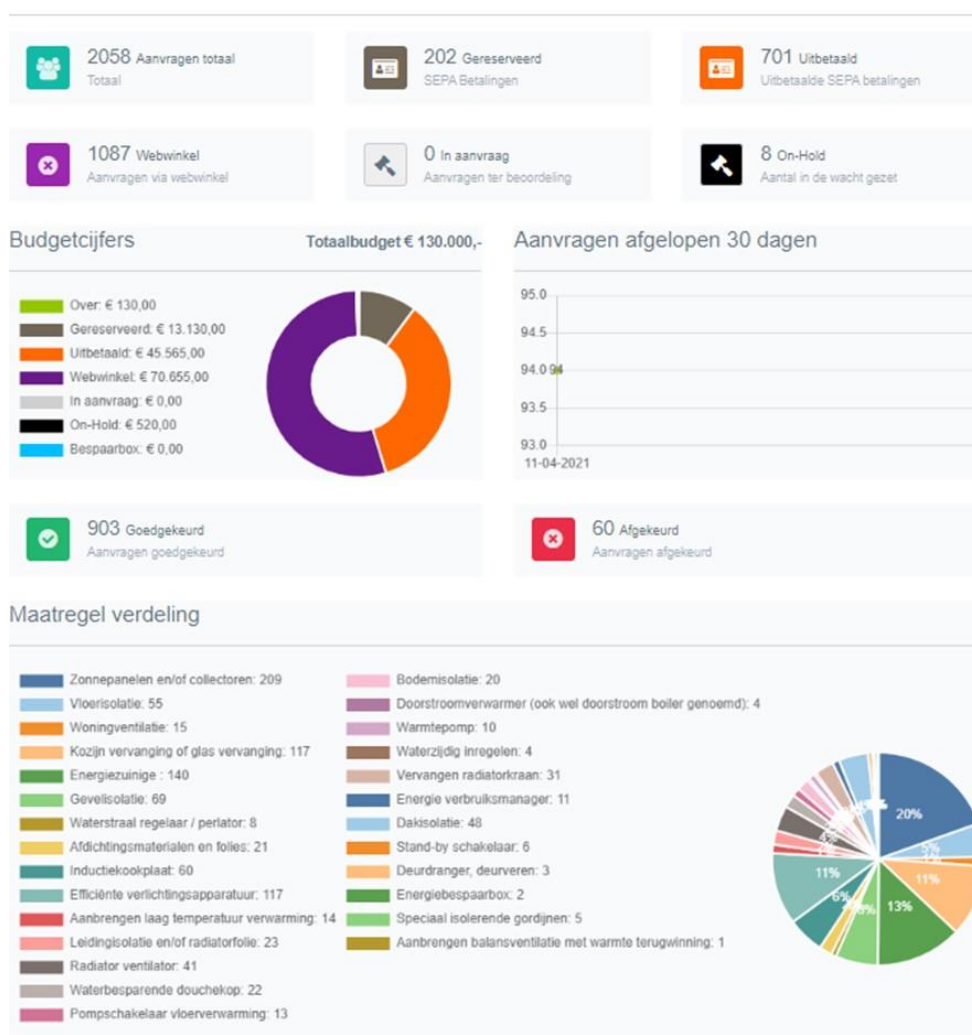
2058 Aanvragen totaal
Totaal

202 Gereserveerd
SEPA Betalingen

701 Uitbetaald
Uitbetaalde SEPA betalingen

1087 Webwinkel
Aanvragen via webwinkel

0 In aanvraag
Aanvragen ter beoordeling

8 On-Hold
Aantal in de wacht gezet

Budgetcijfers

Totaalbudget € 130.000,-

Over: € 130,00
Gereserveerd: € 13.130,00
Uitbetaald: € 45.565,00
Webwinkel: € 70.655,00
In aanvraag: € 0,00
On-Hold: € 520,00
Bespaarbox: € 0,00

Aanvragen afgelopen 30 dagen

95.0
94.5
94.0 94
93.5
93.0
11-04-2021

903 Goedgekeurd
Aanvragen goedgekeurd

60 Afgekeurd
Aanvragen afgekeurd

Maatregel verdeling

Zonnepanelen en/of collectoren: 209
Vloerisolatie: 55
Woningventilatie: 15
Kozijn vervanging of glas vervanging: 117
Energiezuinige : 140
Gevelisolatie: 69
Waterstraal regelaar / perlator: 8
Afdichtingsmaterialen en folies: 21
Inductiekookplaat: 60
Efficiënte verlichtingsapparatuur: 117
Aanbrengen laag temperatuur verwarming: 14
Leidingisolatie en/of radiatorfolie: 23
Radiator ventilator: 41
Waterbesparende douchekop: 22
Pompschakelaar vloerverwarming: 13

Bodemisolatie: 20
Doorstroomverwarmer (ook wel doorstroom boiler genoemd): 4
Warmtepomp: 10
Waterzijdig inregelen: 4
Vervangen radiatorkraan: 31
Energie verbruiksmanager: 11
Dakisolatie: 48
Stand-by schakelaar: 6
Deurdranger, deurveren: 3
Energiebespaarbox: 2
Speciaal isolerende gordijnen: 5
Aanbrengen balansventilatie met warmte terugwinning: 1

20%
5%
11%
13%
6%
11%
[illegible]